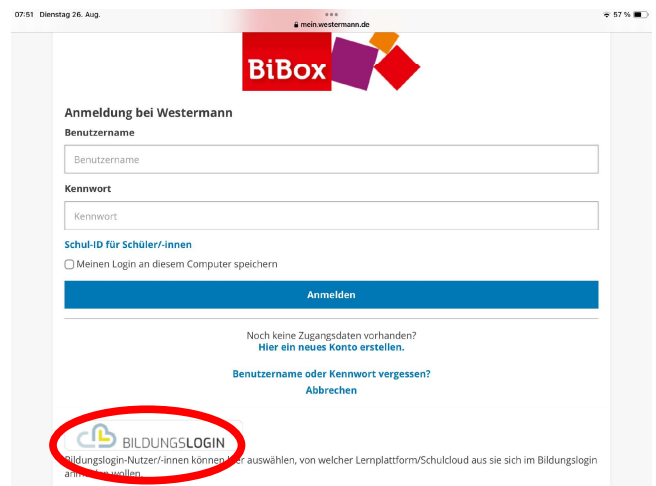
07:51 Dienstag 26. Aug.

mein.westermann.de

57 %

BiBox

Anmeldung bei Westermann

Benutzername

Benutzername

Kennwort

Kennwort

Schul-ID für Schüler/-innen

Meinen Login an diesem Computer speichern

Anmelden

Noch keine Zugangsdaten vorhanden?
Hier ein neues Konto erstellen.

Benutzername oder Kennwort vergessen?
Abbrechen

BILDUNGSLOGIN

Bildungslogin-Nutzer/-innen können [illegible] auswählen, von welcher Lernplattform/Schulcloud aus sie sich im Bildungslogin an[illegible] wollen.